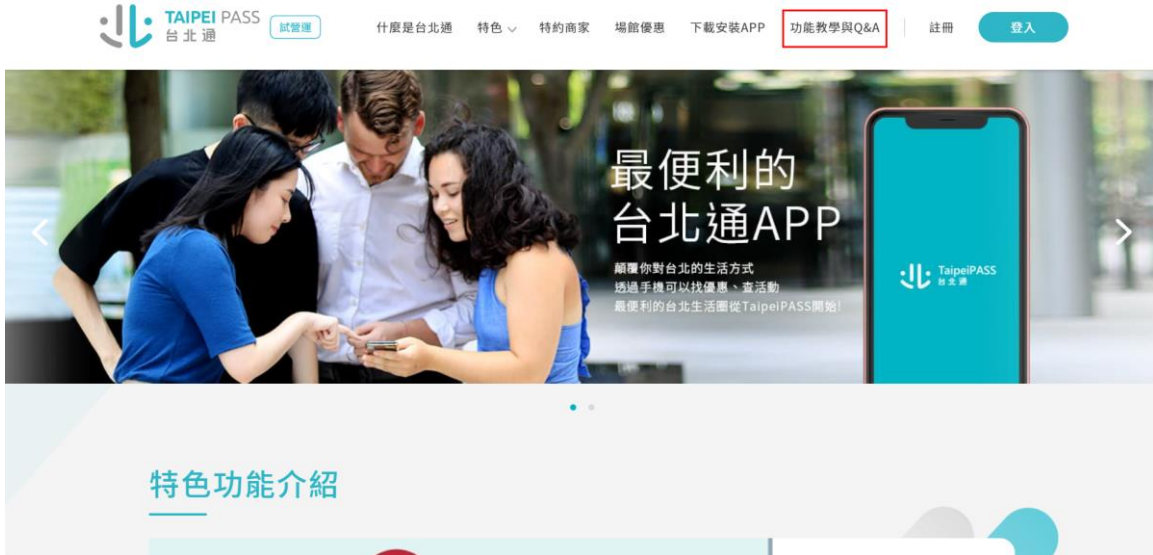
TAIPEI PASS
台北通
試營運

什麼是台北通
特色
特約商家
場館優惠
下載安裝APP
功能教學與Q&A
註冊
登入

最便利的
台北通APP

顛覆你對台北的生活方式
透過手機可以找優惠、查活動
最便利的台北生活圈從TaipeiPASS開始!

TaipeiPASS
台北通

特色功能介紹